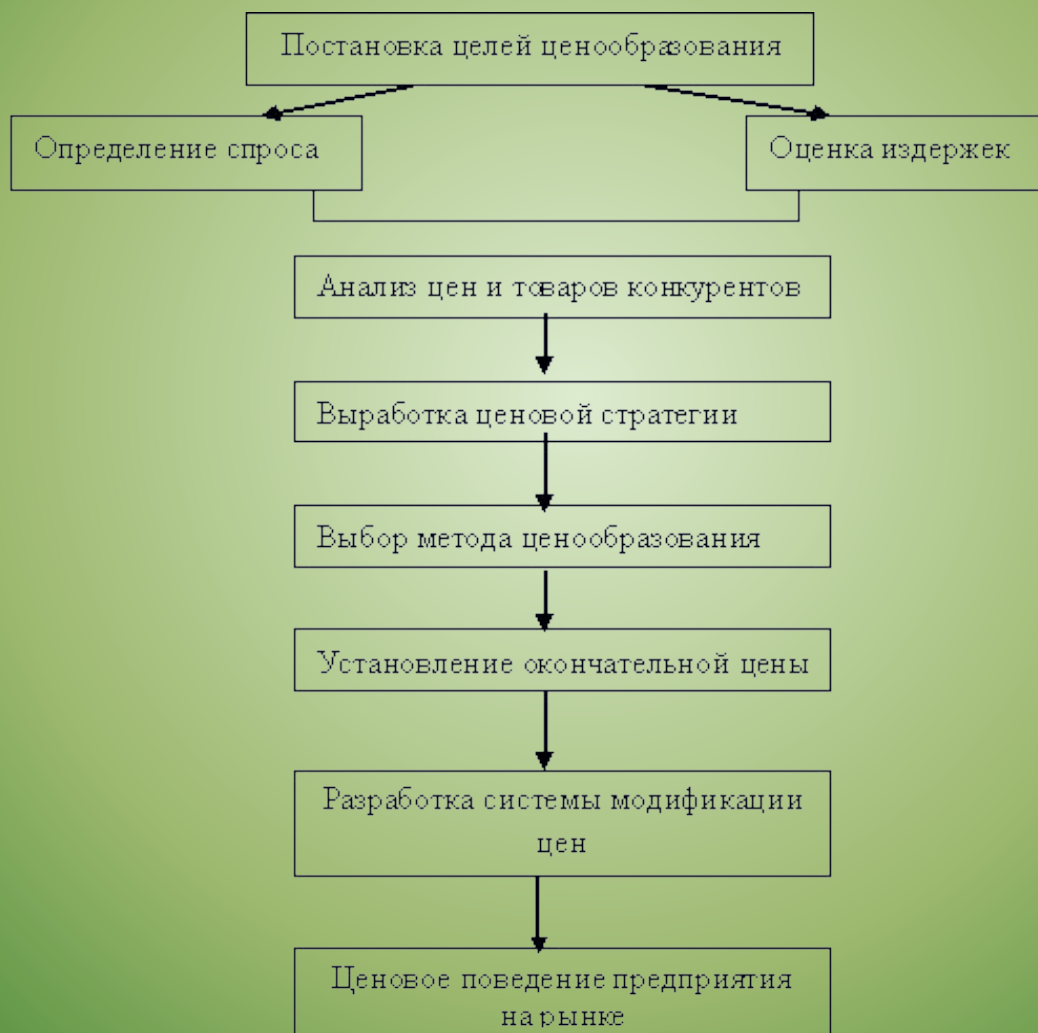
Постановка целей ценообразования

Определение спроса

Оценка издержек

Анализ цен и товаров конкурентов

Выработка ценовой стратегии

Выбор метода ценообразования

Установление окончательной цены

Разработка системы модификации цен

Ценовое поведение предприятия на рынке